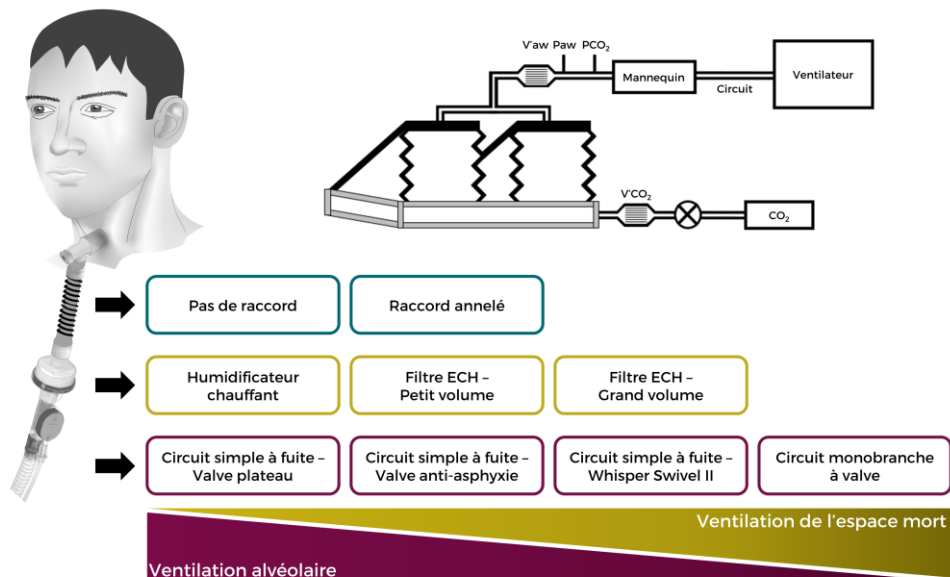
V'aw Paw $PCO_2$

Mannequin

Circuit

Ventilateur

$V'CO_2$

$CO_2$

Pas de raccord

Raccord annelé

Humidificateur chauffant

Filtre ECH – Petit volume

Filtre ECH – Grand volume

Circuit simple à fuite – Valve plateau

Circuit simple à fuite – Valve anti-asphyxie

Circuit simple à fuite – Whisper Swivel II

Circuit monobranche à valve

Ventilation de l'espace mort

Ventilation alvéolaire